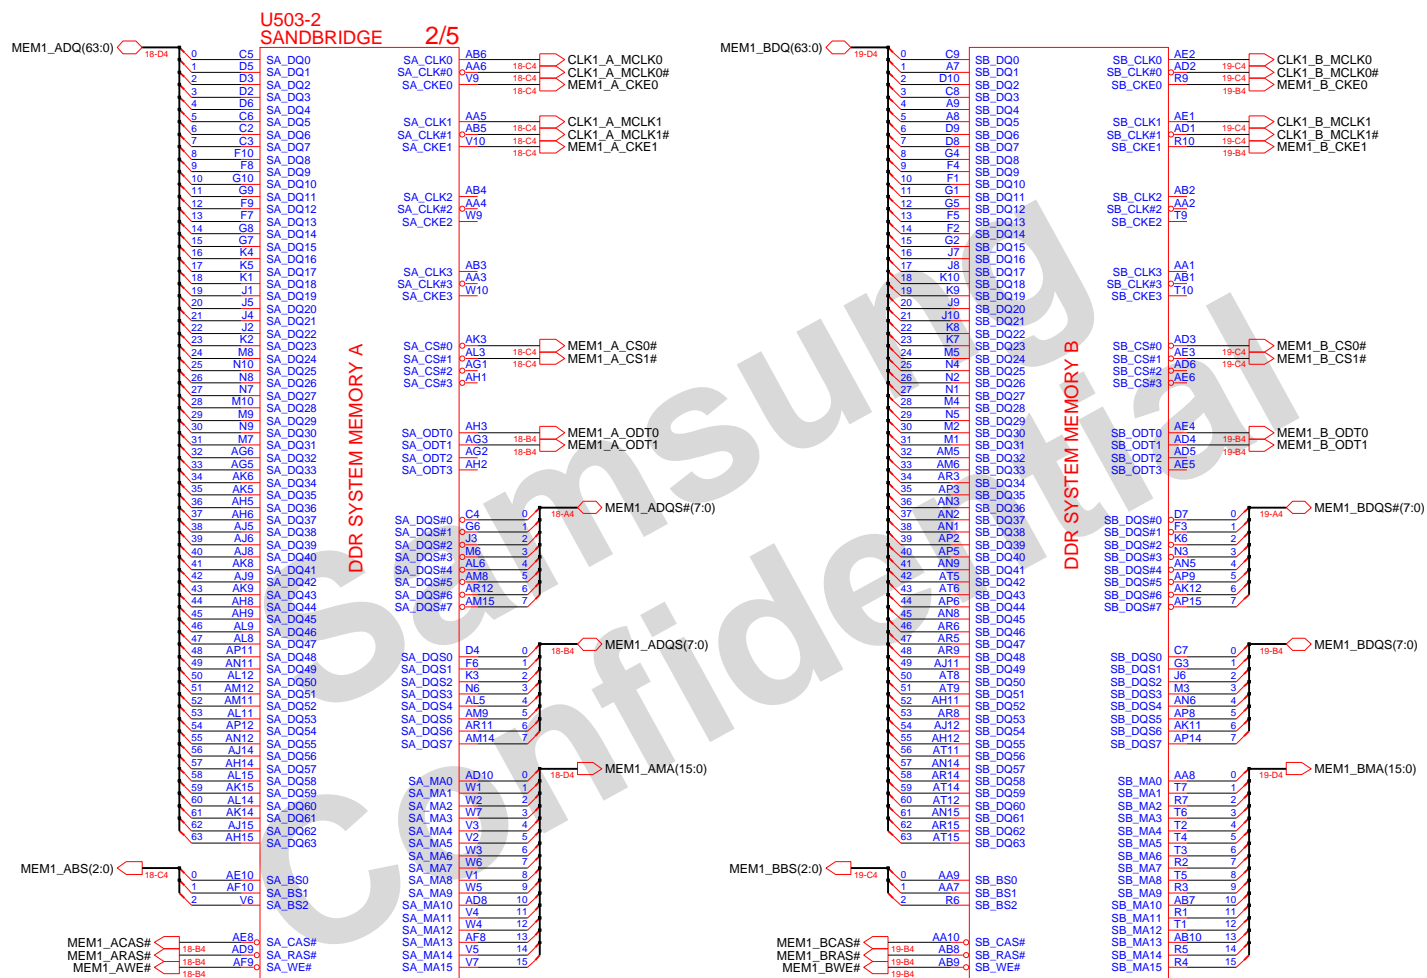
U503-2
SANDBRIDGE 2/5

MEM1_ADQ(63:0) 18-D4

0 C5 SA_DQ0
1 D5 SA_DQ1
2 D3 SA_DQ2
3 D2 SA_DQ3
4 D6 SA_DQ4
5 C6 SA_DQ5
6 C2 SA_DQ6
7 C3 SA_DQ7
8 F10 SA_DQ8
9 F8 SA_DQ9
10 G10 SA_DQ10
11 G9 SA_DQ11
12 F9 SA_DQ12
13 F7 SA_DQ13
14 G8 SA_DQ14
15 G7 SA_DQ15
16 K4 SA_DQ16
17 K5 SA_DQ17
18 K1 SA_DQ18
19 J1 SA_DQ19
20 J5 SA_DQ20
21 J4 SA_DQ21
22 J2 SA_DQ22
23 K2 SA_DQ23
24 M8 SA_DQ24
25 N10 SA_DQ25
26 N8 SA_DQ26
27 N7 SA_DQ27
28 M10 SA_DQ28
29 M9 SA_DQ29
30 N9 SA_DQ30
31 M7 SA_DQ31
32 AG6 SA_DQ32
33 AG5 SA_DQ33
34 AK6 SA_DQ34
35 AK5 SA_DQ35
36 AH5 SA_DQ36
37 AH6 SA_DQ37
38 AJ5 SA_DQ38
39 AJ6 SA_DQ39
40 AJ8 SA_DQ40
41 AK8 SA_DQ41
42 AJ9 SA_DQ42
43 AK9 SA_DQ43
44 AH8 SA_DQ44
45 AH9 SA_DQ45
46 AL9 SA_DQ46
47 AL8 SA_DQ47
48 AP11 SA_DQ48
49 AN11 SA_DQ49
50 AL12 SA_DQ50
51 AM12 SA_DQ51
52 AM11 SA_DQ52
53 AL11 SA_DQ53
54 AP12 SA_DQ54
55 AN12 SA_DQ55
56 AJ14 SA_DQ56
57 AH14 SA_DQ57
58 AL15 SA_DQ58
59 AK15 SA_DQ59
60 AL14 SA_DQ60
61 AK14 SA_DQ61
62 AJ15 SA_DQ62
63 AH15 SA_DQ63

MEM1_ABS(2:0) 18-C4
0 AE10 SA_BS0
1 AF10 SA_BS1
2 V6 SA_BS2

MEM1_ACAS# 18-B4 AE8 SA_CAS#
MEM1_ARAS# 18-B4 AD9 SA_RAS#
MEM1_AWE# 18-B4 AF9 SA_WE#

DDR SYSTEM MEMORY A

SA_CLK0 AB6 18-C4 CLK1_A_MCLK0
SA_CLK#0 AA6 18-C4 CLK1_A_MCLK0#
SA_CKE0 V9 18-C4 MEM1_A_CKE0

SA_CLK1 AA5 18-C4 CLK1_A_MCLK1
SA_CLK#1 AB5 18-C4 CLK1_A_MCLK1#
SA_CKE1 V10 18-C4 MEM1_A_CKE1

SA_CLK2 AB4
SA_CLK#2 AA4
SA_CKE2 W9

SA_CLK3 AB3
SA_CLK#3 AA3
SA_CKE3 W10

SA_CS#0 AK3 18-C4 MEM1_A_CS0#
SA_CS#1 AL3 18-C4 MEM1_A_CS1#
SA_CS#2 AG1
SA_CS#3 AH1

SA_ODT0 AH3 18-B4 MEM1_A_ODT0
SA_ODT1 AG3 18-B4 MEM1_A_ODT1
SA_ODT2 AG2
SA_ODT3 AH2

SA_DQS#0 C4 0 18-A4 MEM1_ADQS#(7:0)
SA_DQS#1 G6 1
SA_DQS#2 J3 2
SA_DQS#3 M6 3
SA_DQS#4 AL6 4
SA_DQS#5 AM8 5
SA_DQS#6 AR12 6
SA_DQS#7 AM15 7

SA_DQS0 D4 0 18-B4 MEM1_ADQS(7:0)
SA_DQS1 F6 1
SA_DQS2 K3 2
SA_DQS3 N6 3
SA_DQS4 AL5 4
SA_DQS5 AM9 5
SA_DQS6 AR11 6
SA_DQS7 AM14 7

SA_MA0 AD10 0 18-D4 MEM1_AMA(15:0)
SA_MA1 W1 1
SA_MA2 W2 2
SA_MA3 W7 3
SA_MA4 V3 4
SA_MA5 V2 5
SA_MA6 W3 6
SA_MA7 W6 7
SA_MA8 V1 8
SA_MA9 W5 9
SA_MA10 AD8 10
SA_MA11 V4 11
SA_MA12 W4 12
SA_MA13 AF8 13
SA_MA14 V5 14
SA_MA15 V7 15

MEM1_BDQ(63:0) 19-D4

0 C9 SB_DQ0
1 A7 SB_DQ1
2 D10 SB_DQ2
3 C8 SB_DQ3
4 A9 SB_DQ4
5 A8 SB_DQ5
6 D9 SB_DQ6
7 D8 SB_DQ7
8 G4 SB_DQ8
9 F4 SB_DQ9
10 F1 SB_DQ10
11 G1 SB_DQ11
12 G5 SB_DQ12
13 F5 SB_DQ13
14 F2 SB_DQ14
15 G2 SB_DQ15
16 J7 SB_DQ16
17 J8 SB_DQ17
18 K10 SB_DQ18
19 K9 SB_DQ19
20 J9 SB_DQ20
21 J10 SB_DQ21
22 K8 SB_DQ22
23 K7 SB_DQ23
24 M5 SB_DQ24
25 N4 SB_DQ25
26 N2 SB_DQ26
27 N1 SB_DQ27
28 M4 SB_DQ28
29 N5 SB_DQ29
30 M2 SB_DQ30
31 M1 SB_DQ31
32 AM5 SB_DQ32
33 AM6 SB_DQ33
34 AR3 SB_DQ34
35 AP3 SB_DQ35
36 AN3 SB_DQ36
37 AN2 SB_DQ37
38 AN1 SB_DQ38
39 AP2 SB_DQ39
40 AP5 SB_DQ40
41 AN9 SB_DQ41
42 AT5 SB_DQ42
43 AT6 SB_DQ43
44 AP6 SB_DQ44
45 AN8 SB_DQ45
46 AR6 SB_DQ46
47 AR5 SB_DQ47
48 AR9 SB_DQ48
49 AJ11 SB_DQ49
50 AT8 SB_DQ50
51 AT9 SB_DQ51
52 AH11 SB_DQ52
53 AR8 SB_DQ53
54 AJ12 SB_DQ54
55 AH12 SB_DQ55
56 AT11 SB_DQ56
57 AN14 SB_DQ57
58 AR14 SB_DQ58
59 AT14 SB_DQ59
60 AT12 SB_DQ60
61 AN15 SB_DQ61
62 AR15 SB_DQ62
63 AT15 SB_DQ63

MEM1_BBS(2:0) 19-C4
0 AA9 SB_BS0
1 AA7 SB_BS1
2 R6 SB_BS2

MEM1_BCAS# 19-B4 AA10 SB_CAS#
MEM1_BRAS# 19-B4 AB8 SB_RAS#
MEM1_BWE# 19-B4 AB9 SB_WE#

DDR SYSTEM MEMORY B

SB_CLK0 AE2 19-C4 CLK1_B_MCLK0
SB_CLK#0 AD2 19-C4 CLK1_B_MCLK0#
SB_CKE0 R9 19-B4 MEM1_B_CKE0

SB_CLK1 AE1 19-C4 CLK1_B_MCLK1
SB_CLK#1 AD1 19-C4 CLK1_B_MCLK1#
SB_CKE1 R10 19-B4 MEM1_B_CKE1

SB_CLK2 AB2
SB_CLK#2 AA2
SB_CKE2 T9

SB_CLK3 AA1
SB_CLK#3 AB1
SB_CKE3 T10

SB_CS#0 AD3 19-C4 MEM1_B_CS0#
SB_CS#1 AE3 19-C4 MEM1_B_CS1#
SB_CS#2 AD6
SB_CS#3 AE6

SB_ODT0 AE4 19-B4 MEM1_B_ODT0
SB_ODT1 AD4 19-B4 MEM1_B_ODT1
SB_ODT2 AD5
SB_ODT3 AE5

SB_DQS#0 D7 0 19-A4 MEM1_BDQS#(7:0)
SB_DQS#1 F3 1
SB_DQS#2 K6 2
SB_DQS#3 N3 3
SB_DQS#4 AN5 4
SB_DQS#5 AP9 5
SB_DQS#6 AK12 6
SB_DQS#7 AP15 7

SB_DQS0 C7 0 19-B4 MEM1_BDQS(7:0)
SB_DQS1 G3 1
SB_DQS2 J6 2
SB_DQS3 M3 3
SB_DQS4 AN6 4
SB_DQS5 AP8 5
SB_DQS6 AK11 6
SB_DQS7 AP14 7

SB_MA0 AA8 0 19-D4 MEM1_BMA(15:0)
SB_MA1 T7 1
SB_MA2 R7 2
SB_MA3 T6 3
SB_MA4 T2 4
SB_MA5 T4 5
SB_MA6 T3 6
SB_MA7 R2 7
SB_MA8 T5 8
SB_MA9 R3 9
SB_MA10 AB7 10
SB_MA11 R1 11
SB_MA12 T1 12
SB_MA13 AB10 13
SB_MA14 R5 14
SB_MA15 R4 15

Samsung Confidential